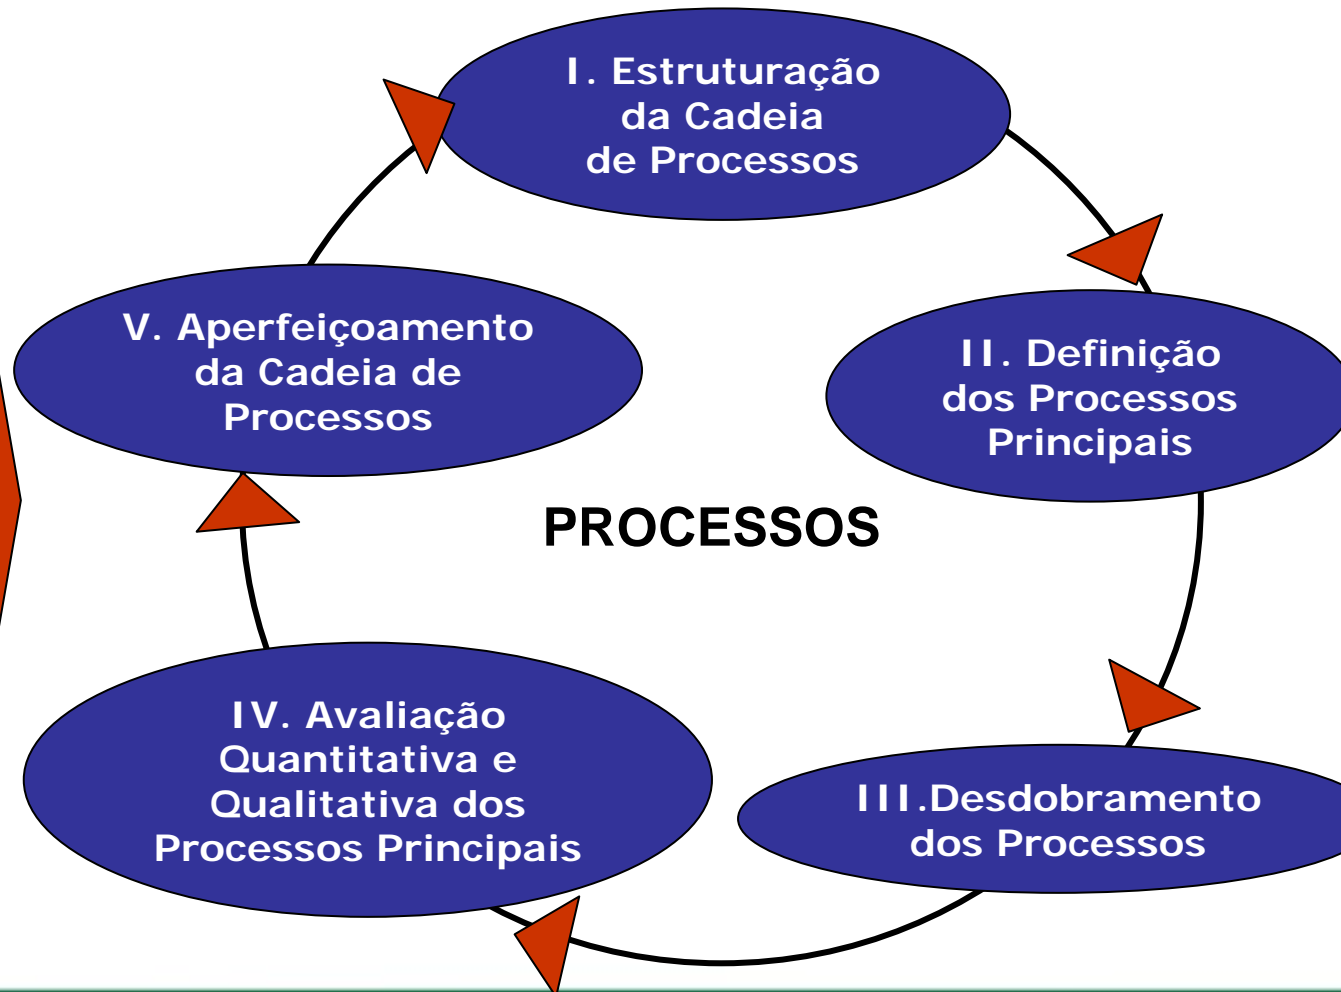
I. Estruturação da Cadeia de Processos

II. Definição dos Processos Principais

III.Desdobramento dos Processos

IV. Avaliação Quantitativa e Qualitativa dos Processos Principais

V. Aperfeiçoamento da Cadeia de Processos

PROCESSOS